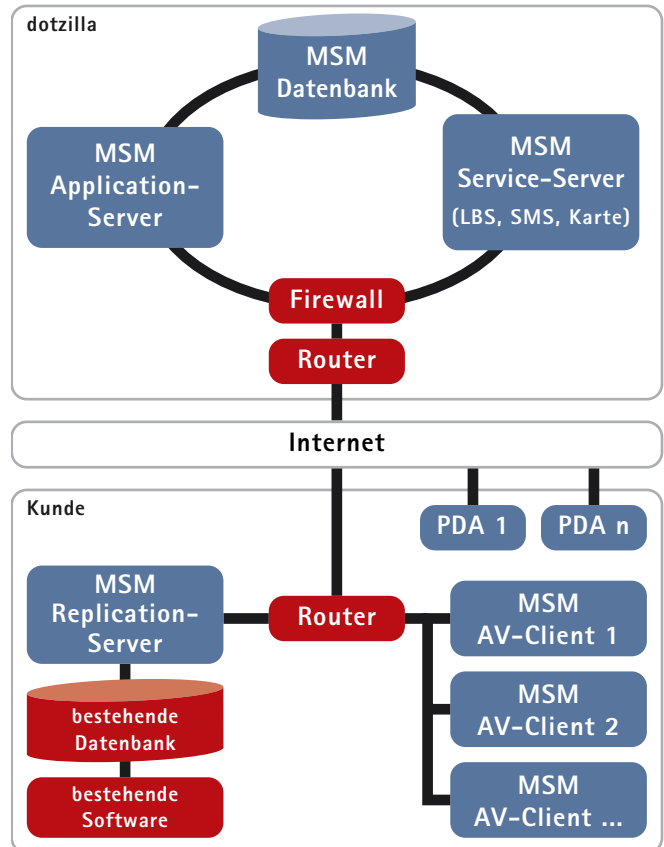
dotzilla

MSM Datenbank

MSM Application-Server

MSM Service-Server (LBS, SMS, Karte)

Firewall

Router

Internet

Kunde

PDA 1

PDA n

MSM Replication-Server

Router

MSM AV-Client 1

MSM AV-Client 2

MSM AV-Client ...

bestehende Datenbank

bestehende Software